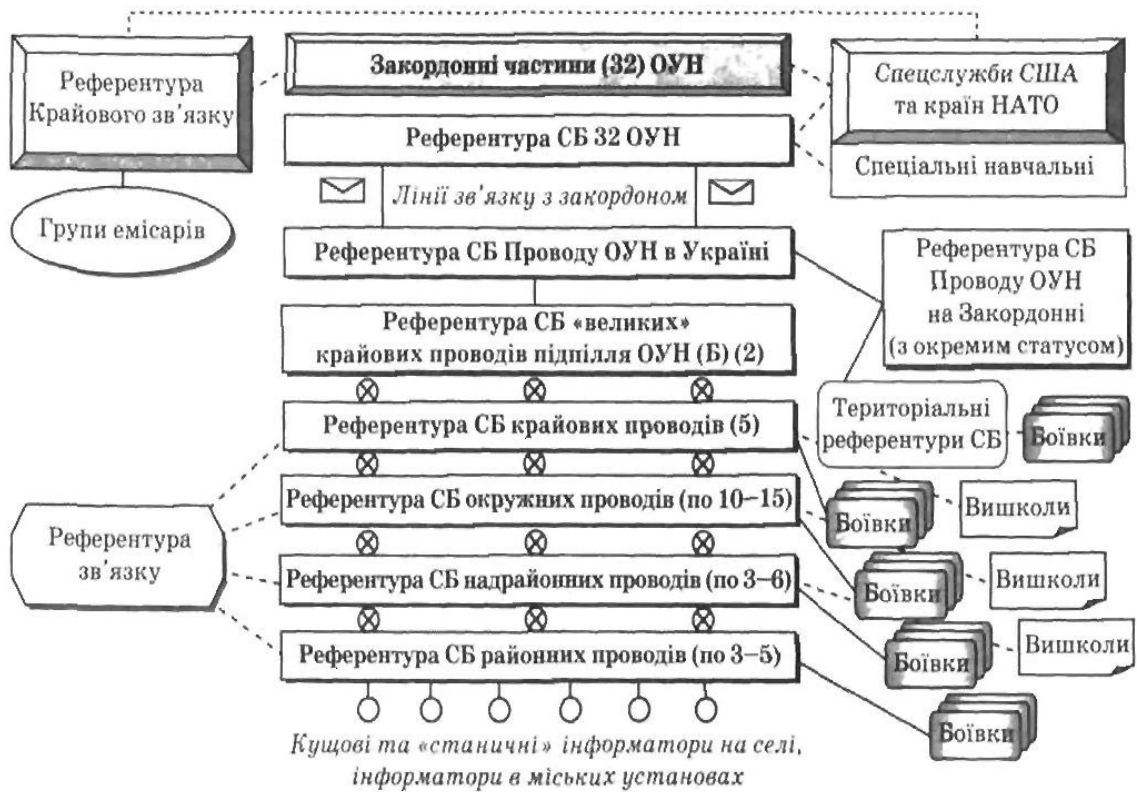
Референтура Крайового зв'язку

Закордонні частини (32) ОУН

Спецслужби США та країн НАТО

Референтура СБ 32 ОУН

Спеціальні навчальні

Групи емісарів

Лінії зв'язку з закордоном

Референтура СБ Проводу ОУН в Україні

Референтура СБ Проводу ОУН на Закордонні (з окремим статусом)

Референтура СБ «великих» крайових проводів підпілля ОУН (Б) (2)

Територіальні референтури СБ

Боївки

Референтура СБ крайових проводів (5)

Вишколи

Референтура зв'язку

Референтура СБ окружних проводів (по 10–15)

Боївки

Вишколи

Референтура СБ надрайонних проводів (по 3–6)

Боївки

Вишколи

Референтура СБ районних проводів (по 3–5)

Боївки

Боївки

Кущові та «станичні» інформатори на селі, інформатори в міських установах